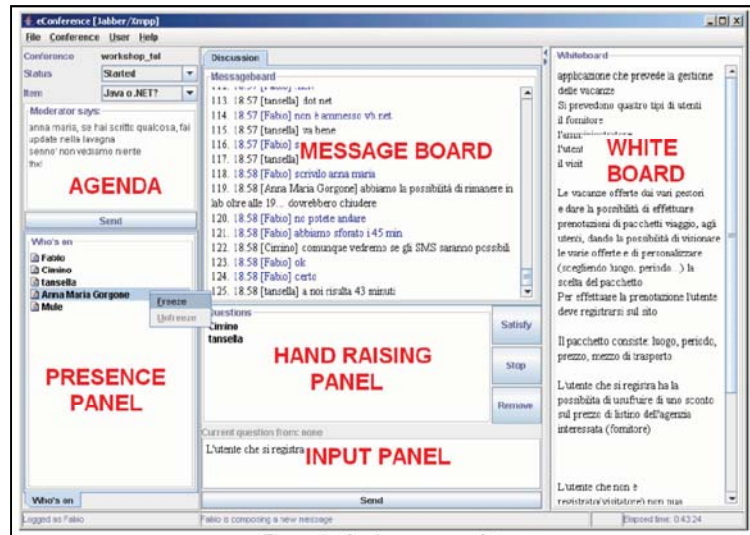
eConference [Jabber/Xmpp]

File Conference User Help

Conference workshop_tel
Status Started
Item Java o .NET?

Moderator says:
anna maria, se hai scritto qualcosa, fai update nella lavagna
senno' non vediamo niente
thx

AGENDA

Send

Who's on
Fabio
Cimino
tansella
Anna Maria Gorgone
Mule

Freeze
Unfreeze

PRESENCE PANEL

Who's on

Discussion

Messageboard
113. 18:57 [tansella] dot net
114. 18:57 [Fabio] non è ammesso vb.net
115. 18:57 [tansella] va bene
116. 18:57 [Fabio] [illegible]
117. 18:57 [tansella] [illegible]
118. 18:58 [Fabio] scrivilo anna maria
119. 18:58 [Anna Maria Gorgone] abbiamo la possibilità di rimanere in lab oltre alle 19... dovrebbero chiudere
120. 18:58 [Fabio] no potete andare
121. 18:58 [Fabio] abbiamo sforato i 45 min
122. 18:58 [Cimino] comunque vedremo se gli SMS saranno possibili
123. 18:58 [Fabio] ok
124. 18:58 [Fabio] certo
125. 18:58 [tansella] a noi risulta 43 minuti

MESSAGE BOARD

Questions
Cimino
tansella

HAND RAISING PANEL

Satisfy
Stop
Remove

Current question from: none
L'utente che si registra

INPUT PANEL

Send

Whiteboard
applicazione che prevede la gestione delle vacanze
Si prevedono quattro tipi di utenti
il fornitore
l'amministratore
l'utent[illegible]
il visit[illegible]

WHITE BOARD

Le vacanze offerte dai vari gestori e dare la possibilità di effettuare prenotazioni di pacchetti viaggio, agli utenti, dando la possibilità di visionare le varie offerte e di personalizzare (scegliendo luogo, periodo...) la scelta del pacchetto
Per effettuare la prenotazione l'utente deve registrarsi sul sito

Il pacchetto consiste: luogo, periodo, prezzo, mezzo di trasporto

L'utente che si registra ha la possibilità di usufruire di uno sconto sul prezzo di listino dell'agenzia interessata (fornitore)

L'utente che non è registrato(visitatore) non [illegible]

Logged as Fabio
Fabio is composing a new message
Elapsed time: 0:43:24